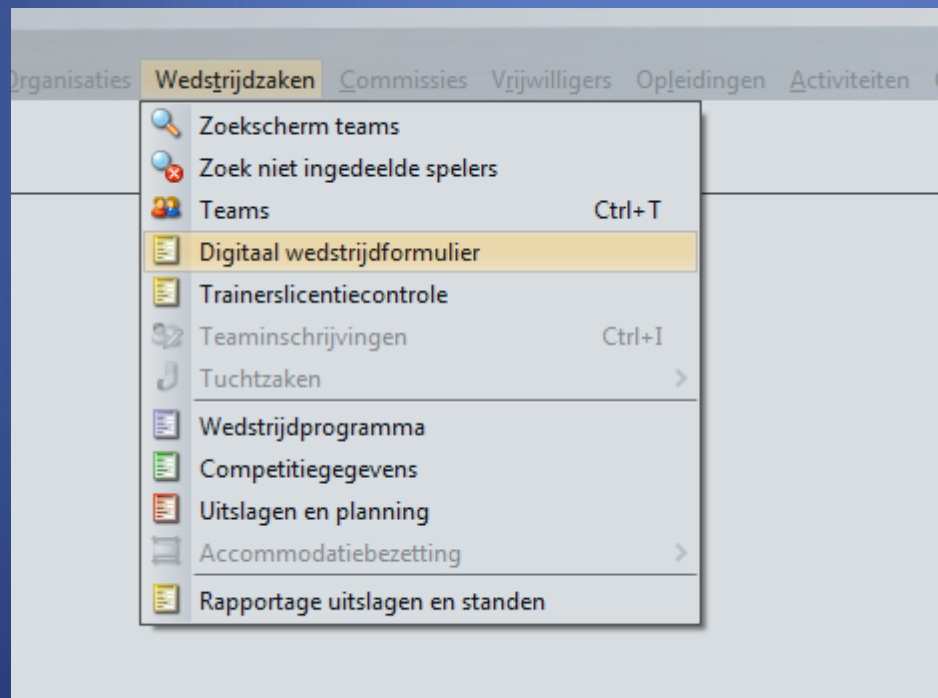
Organisaties Wedstrijdzaken Commissies Vrijwilligers Opleidingen Activiteiten

Zoekscherm teams
Zoek niet ingedeelde spelers
Teams Ctrl+T
Digitaal wedstrijdformulier
Trainerslicentiecontrole
Teaminschrijvingen Ctrl+I
Tuchtzaken
Wedstrijdprogramma
Competitiegegevens
Uitslagen en planning
Accommodatiebezetting
Rapportage uitslagen en standen